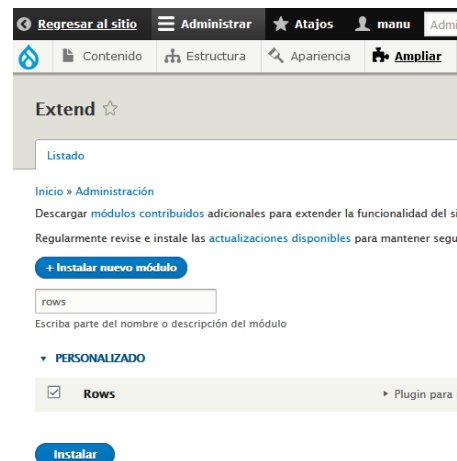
Regresar al sitio   Administrar   Atajos   manu   Admi

Contenido   Estructura   Apariencia   Ampliar

Extend ☆

Listado

Inicio » Administración

Descargar módulos contribuidos adicionales para extender la funcionalidad del si

Regularmente revise e instale las actualizaciones disponibles para mantener segu

+ Instalar nuevo módulo

rows

Escriba parte del nombre o descripción del módulo

▾ PERSONALIZADO

☑ Rows   ▸ Plugin para

Instalar